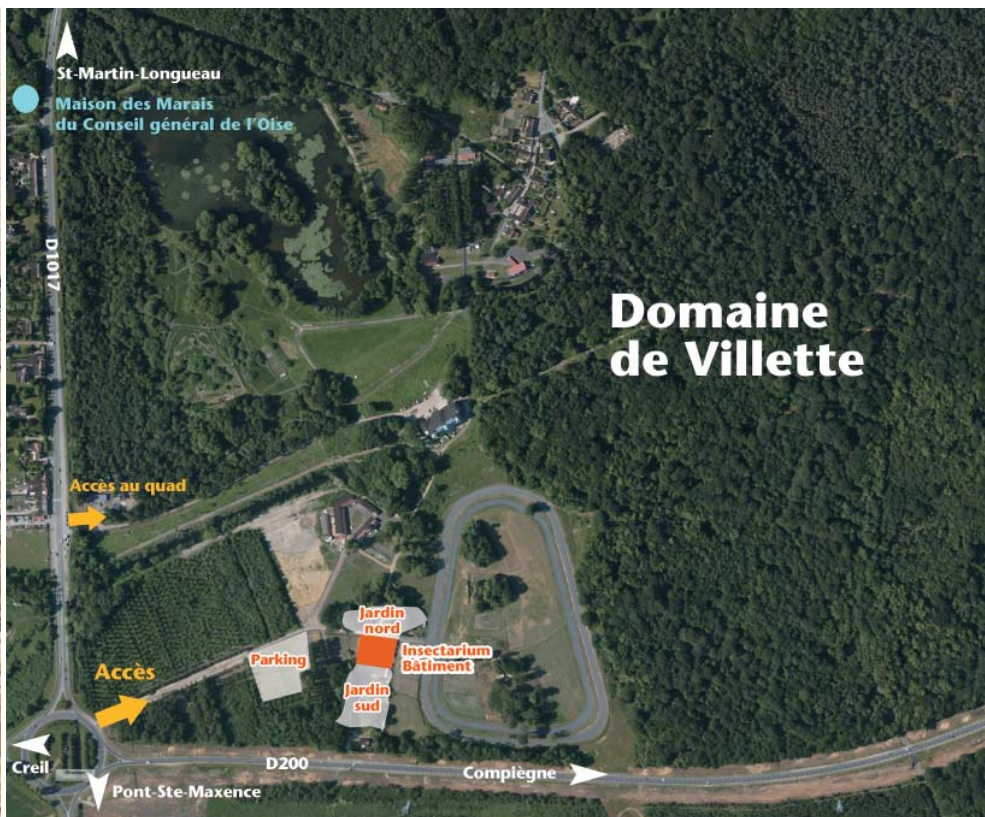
St-Martin-Longueau

Maison des Marais
du Conseil général de l'Oise

D1017

Domaine
de Villette

Accès au quad

Jardin
nord

Insectarium
Bâtiment

Parking

Accès

Jardin
sud

Creil

D200

Compiègne

Pont-Ste-Maxence